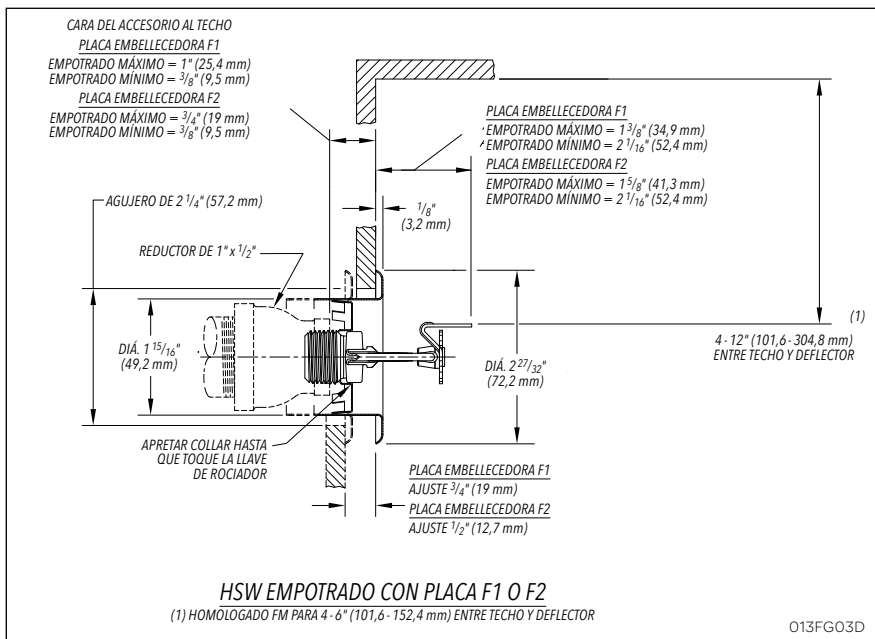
CARA DEL ACCESORIO AL TECHO
PLACA EMBELLECEDORA F1
EMPOTRADO MÁXIMO = 1" (25,4 mm)
EMPOTRADO MÍNIMO = $^{3}/_{8}$" (9,5 mm)
PLACA EMBELLECEDORA F2
EMPOTRADO MÁXIMO = $^{3}/_{4}$" (19 mm)
EMPOTRADO MÍNIMO = $^{3}/_{8}$" (9,5 mm)

PLACA EMBELLECEDORA F1
EMPOTRADO MÁXIMO = 1 $^{3}/_{8}$" (34,9 mm)
EMPOTRADO MÍNIMO = 2 $^{1}/_{16}$" (52,4 mm)
PLACA EMBELLECEDORA F2
EMPOTRADO MÁXIMO = 1 $^{5}/_{8}$" (41,3 mm)
EMPOTRADO MÍNIMO = 2 $^{1}/_{16}$" (52,4 mm)

AGUJERO DE 2 $^{1}/_{4}$" (57,2 mm)

$^{1}/_{8}$" (3,2 mm)

REDUCTOR DE 1" x $^{1}/_{2}$"

(1)
4 - 12" (101,6 - 304,8 mm) ENTRE TECHO Y DEFLECTOR

DIÁ. 1 $^{15}/_{16}$" (49,2 mm)

DIÁ. 2 $^{27}/_{32}$" (72,2 mm)

APRETAR COLLAR HASTA QUE TOQUE LA LLAVE DE ROCIADOR

PLACA EMBELLECEDORA F1
AJUSTE $^{3}/_{4}$" (19 mm)
PLACA EMBELLECEDORA F2
AJUSTE $^{1}/_{2}$" (12,7 mm)

HSW EMPOTRADO CON PLACA F1 O F2
(1) HOMOLOGADO FM PARA 4 - 6" (101,6 - 152,4 mm) ENTRE TECHO Y DEFLECTOR

013FG03D